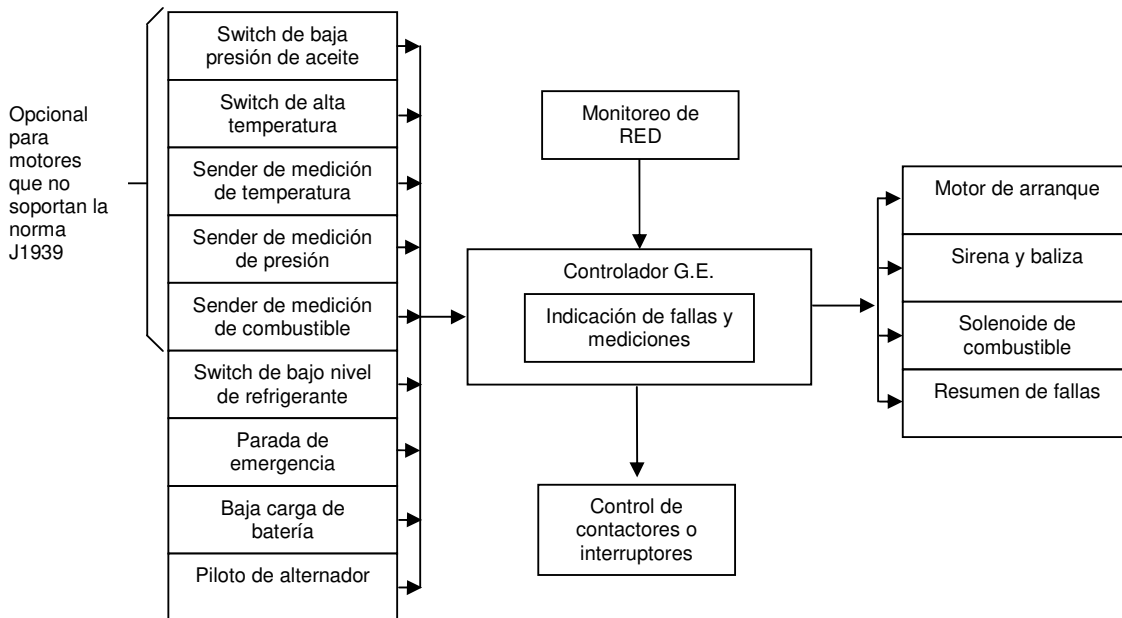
Opcional para motores que no soportan la norma J1939

Switch de baja presión de aceite

Switch de alta temperatura

Sender de medición de temperatura

Sender de medición de presión

Sender de medición de combustible

Switch de bajo nivel de refrigerante

Parada de emergencia

Baja carga de batería

Piloto de alternador

Monitoreo de RED

Controlador G.E.

Indicación de fallas y mediciones

Control de contactores o interruptores

Motor de arranque

Sirena y baliza

Solenoide de combustible

Resumen de fallas